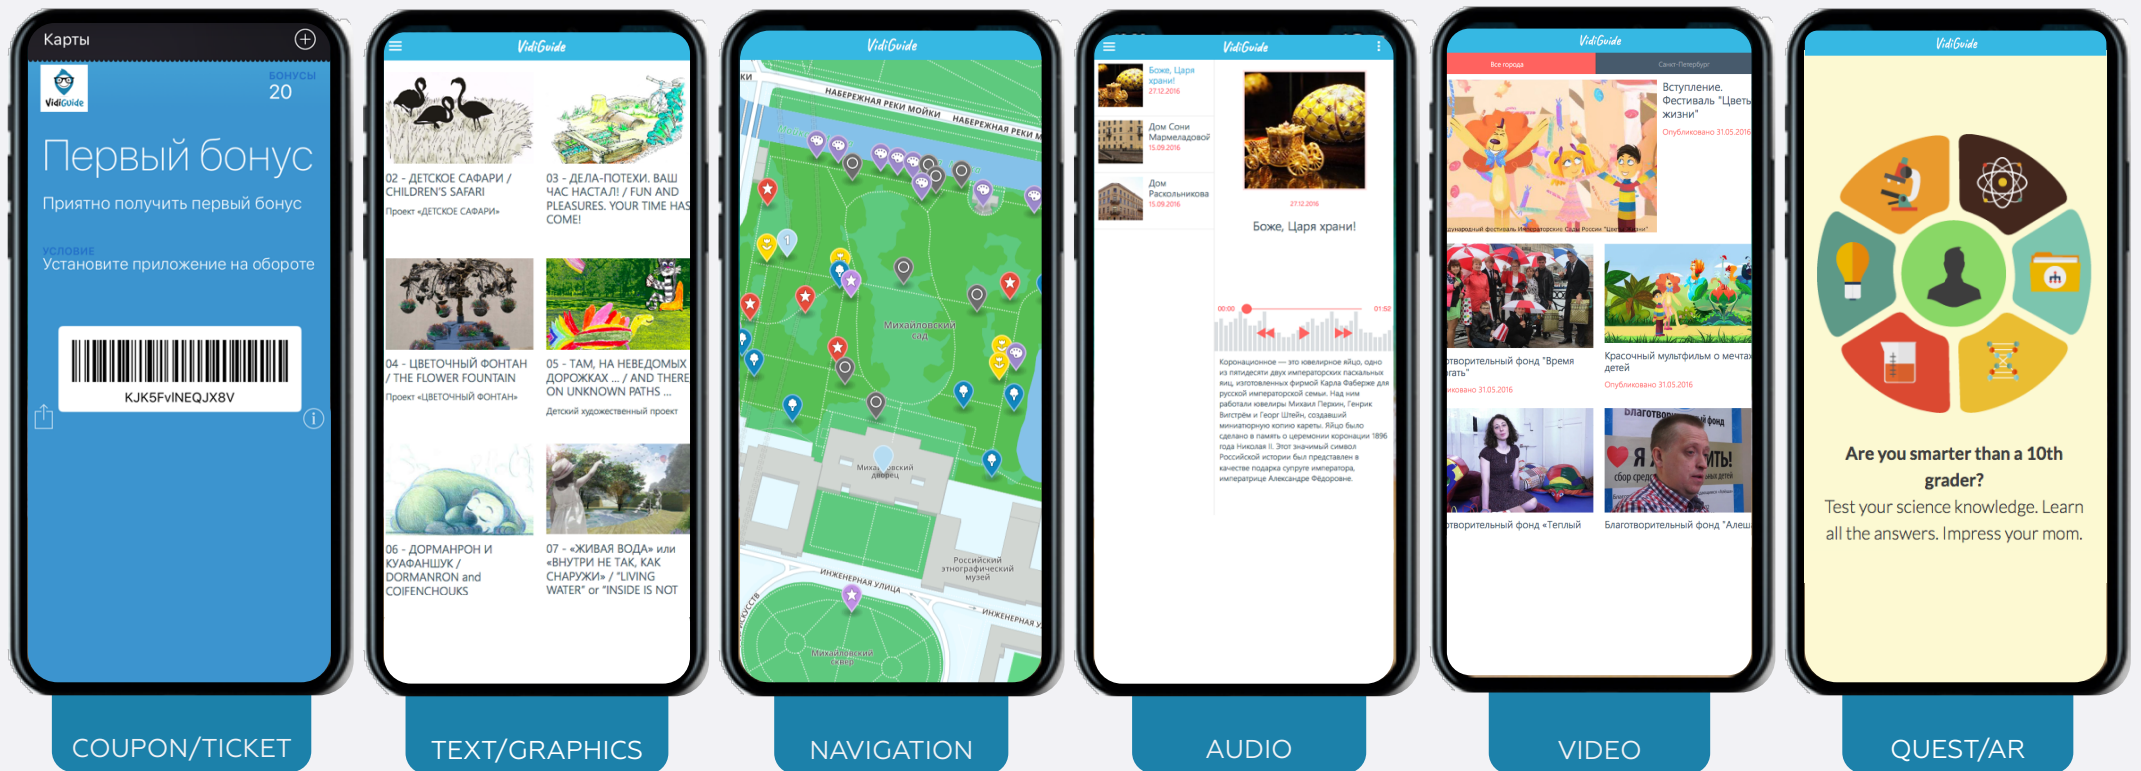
Карты

VidiGuide

БОНУСЫ
20

Первый бонус

Приятно получить первый бонус

УСЛОВИЕ
Установите приложение на обороте

KJK5FvINEQJX8V

COUPON/TICKET

VidiGuide

02 - ДЕТСКОЕ САФАРИ / CHILDREN'S SAFARI
Проект «ДЕТСКОЕ САФАРИ»

03 - ДЕЛА-ПОТЕХИ. ВАШ ЧАС НАСТАЛ! / FUN AND PLEASURES. YOUR TIME HAS COME!

04 - ЦВЕТОЧНЫЙ ФОНТАН / THE FLOWER FOUNTAIN
Проект «ЦВЕТОЧНЫЙ ФОНТАН»

05 - ТАМ, НА НЕВЕДОМЫХ ДОРОЖКАХ ... / AND THERE ON UNKNOWN PATHS ...
Детский художественный проект

06 - ДОРМАНРОН И КУАФАНШУК / DORMANRON and COIFENCHOUKS

07 - «ЖИВАЯ ВОДА» или «ВНУТРИ НЕ ТАК, КАК СНАРУЖИ» / "LIVING WATER" or "INSIDE IS NOT

TEXT/GRAPHICS

VidiGuide

НАБЕРЕЖНАЯ РЕКИ МОЙКИ
НАБЕРЕЖНАЯ РЕКИ М
Михайловский сад
Михайловский дворец
Российский этнографический музей
ИНЖЕНЕРНАЯ УЛИЦА
ИНЖЕНЕРНАЯ У
Михайловский сквер

NAVIGATION

VidiGuide

Боже, Царя храни!
27.12.2016

Дом Сони Мармеладовой
15.09.2016

Дом Раскольникова
15.09.2016

27.12.2016

Боже, Царя храни!

00:00
01:58

Коронационное — это ювелирное яйцо, одно из пятидесяти двух императорских пасхальных яиц, изготовленных фирмой Карла Фаберже для русской императорской семьи. Над ним работали ювелиры Михаил Перхин, Генрик Вигстрём и Георг Штейн, создавший миниатюрную копию кареты. Яйцо было сделано в память о церемонии коронации 1896 года Николая II. Этот значимый символ Российской истории был представлен в качестве подарка супруге императора, императрице Александре Фёдоровне.

AUDIO

VidiGuide

Все города
Санкт-Петербург

Вступление. Фестиваль "Цветы жизни"
Опубликовано 31.05.2016

творительный фонд "Время
гать"
ковано 31.05.2016

Красочный мультфильм о мечтах детей
Опубликовано 31.05.2016

творительный фонд «Теплый

Благотворительный фонд "Алеш

VIDEO

VidiGuide

Are you smarter than a 10th grader?

Test your science knowledge. Learn all the answers. Impress your mom.

QUEST/AR